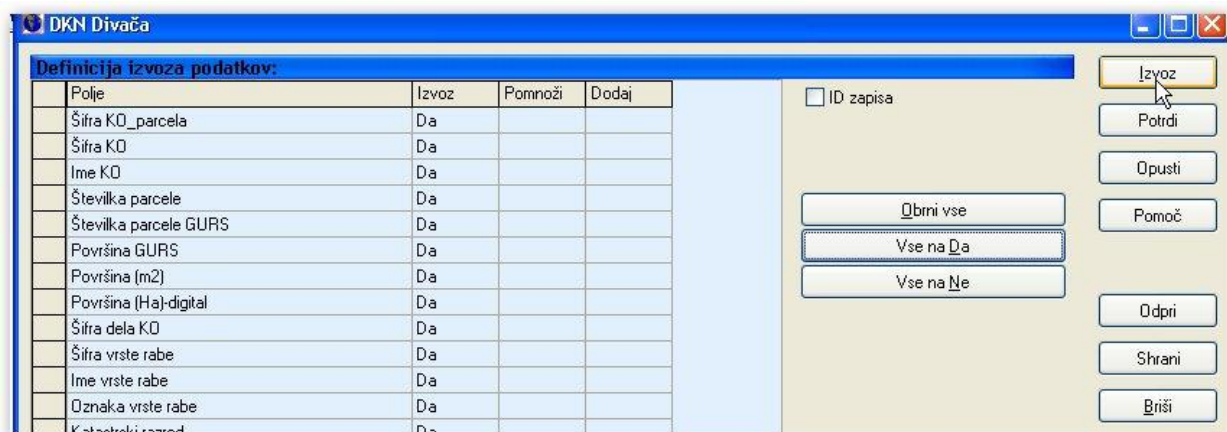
DKN Divača

Definicija izvoza podatkov:

| Polje | Izvoz | Pomnoži | Dodaj |
|---|---|---|---|
| Šifra KO_parcela | Da | | |
| Šifra KO | Da | | |
| Ime KO | Da | | |
| Številka parcele | Da | | |
| Številka parcele GURS | Da | | |
| Površina GURS | Da | | |
| Površina (m2) | Da | | |
| Površina (Ha)-digital | Da | | |
| Šifra dela KO | Da | | |
| Šifra vrste rabe | Da | | |
| Ime vrste rabe | Da | | |
| Oznaka vrste rabe | Da | | |
| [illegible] | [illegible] | | |

ID zapisa

Obrni vse
Vse na Da
Vse na Ne

Izvoz
Potrdi
Opusti
Pomoč
Odpri
Shrani
Briši